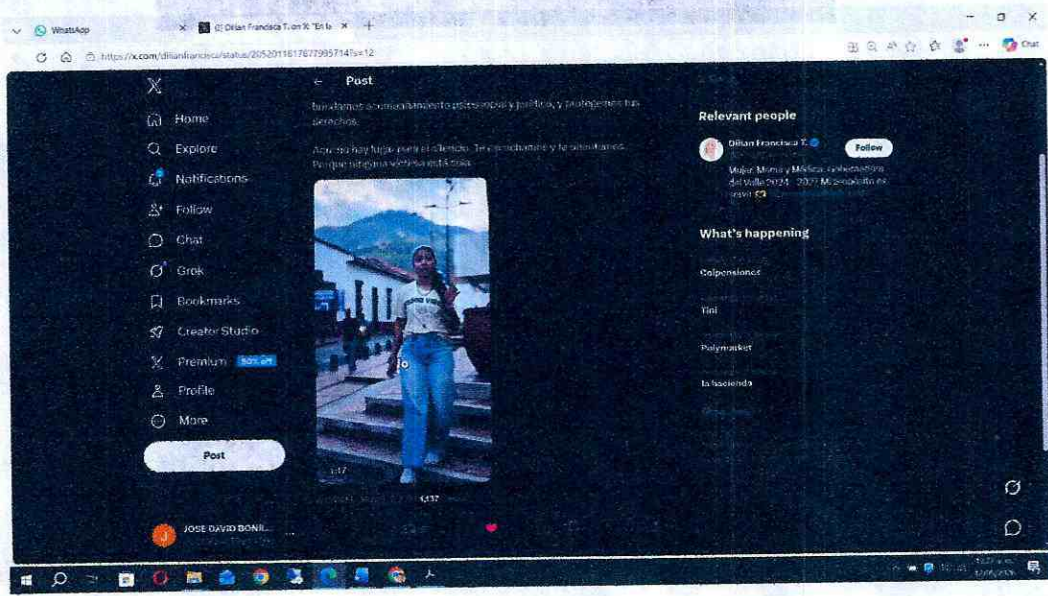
WhatsApp
(1) Dilian Francisca T. on X: "En la
https://x.com/dilianfrancisca/status/2052011617677995714?s=12
Chat

Home
Explore
Notifications
Follow
Chat
Grok
Bookmarks
Creator Studio
Premium 50% off
Profile
More
Post

JOSE DAVID BONIL...

Post

brindamos acompañamiento psicosocial y jurídico, y protegemos tus derechos.

Aquí no hay lugar para el silencio. Te escuchamos y te atendemos. Porque ninguna víctima está sola.

1:17
1,137

Relevant people
Dilian Francisca T.
Follow
Mujer, Mamá y Médica. Gobernadora del Valle 2024 - 2027 Mi compromiso es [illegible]

What's happening
Colpensiones
Tini
Polymarket
la hacienda